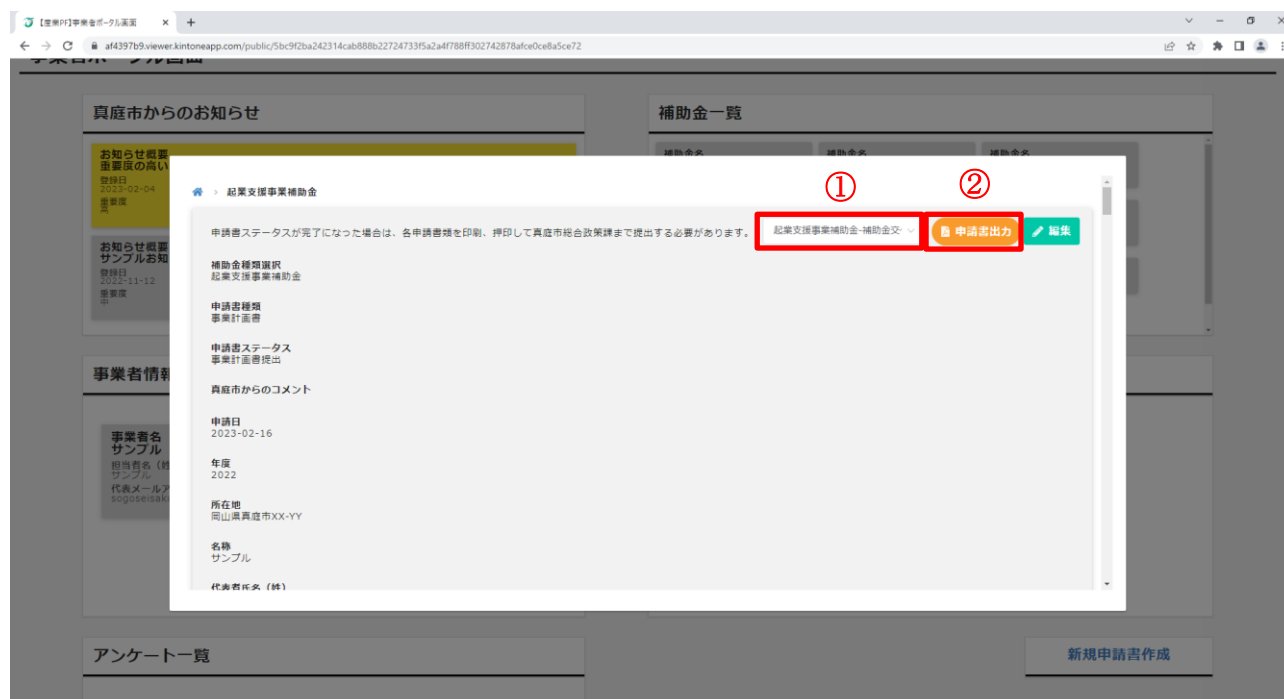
【産業PF】事業者ポータル画面
af4397b9.viewer.kintoneapp.com/public/5bc9f2ba242314cab888b22724733f5a2a4f788ff302742878afce0ce8a5ce72

真庭市からのお知らせ

お知らせ概要
重要度の高い
登録日
2023-02-04
重要度
高

お知らせ概要
サンプルお知
登録日
2022-11-12
重要度
中

事業者情報

事業者名
サンプル
担当者名（姓
サンプル
代表メールア
sogoseisak

補助金一覧
補助金名
補助金名
補助金名

アンケート一覧

新規申請書作成

起業支援事業補助金

①
②

申請書ステータスが完了になった場合は、各申請書類を印刷、押印して真庭市総合政策課まで提出する必要があります。
起業支援事業補助金-補助金交
申請書出力
編集

補助金種類選択
起業支援事業補助金

申請書種類
事業計画書

申請書ステータス
事業計画書提出

真庭市からのコメント

申請日
2023-02-16

年度
2022

所在地
岡山県真庭市XX-YY

名称
サンプル

代表者氏名（姓）